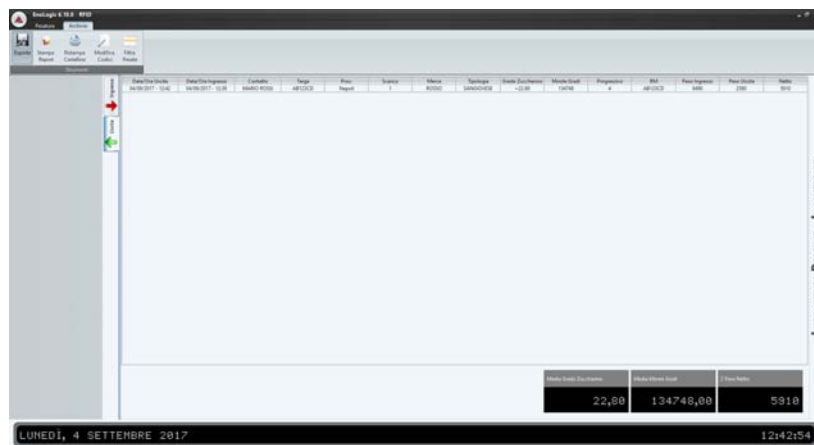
EnoLogic 6.10.0 - RFID

Pesature | Archivio

Esporta | Stampa Report | Ristampa Cartellino | Modifica Codici | Filtro Pesate

Strumenti

Ingresso

Uscita

| Data/Ora Uscita | Data/Ora Ingresso | Contatto | Targa | Prov. | Scarico | Merce | Tipologia | Grado Zuccherino | Miriade Gradi | Progressivo | Rif. | Peso Ingresso | Peso Uscita | Netto |
|---|---|---|---|---|---|---|---|---|---|---|---|---|---|---|
| 04/09/2017 - 12:42 | 04/09/2017 - 12:39 | MARIO ROSSI | AB123CD | Report | 1 | ROSSO | SANGIOVESE | +22,80 | 134748 | 4 | AB123CD | 8490 | 2580 | 5910 |

Media Grado Zuccherino | Media Miriade Gradi | Σ Peso Netto

22,80 | 134748,00 | 5910

LUNEDÌ, 4 SETTEMBRE 2017

12:42:54